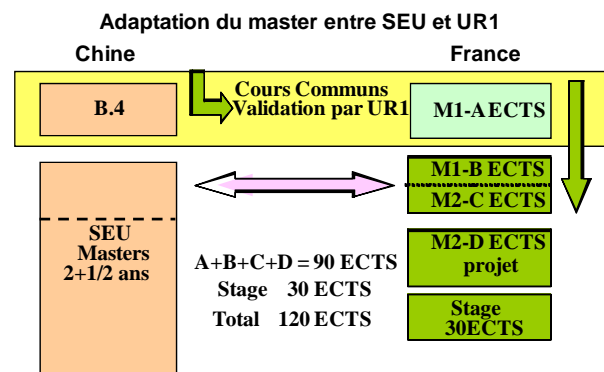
Adaptation du master entre SEU et UR1

Chine

France

B.4

Cours Communs
Validation par UR1

M1-A ECTS

M1-B ECTS

M2-C ECTS

SEU
Masters
2+1/2 ans

M2-D ECTS
projet

A+B+C+D = 90 ECTS
Stage 30 ECTS
Total 120 ECTS

Stage
30ECTS